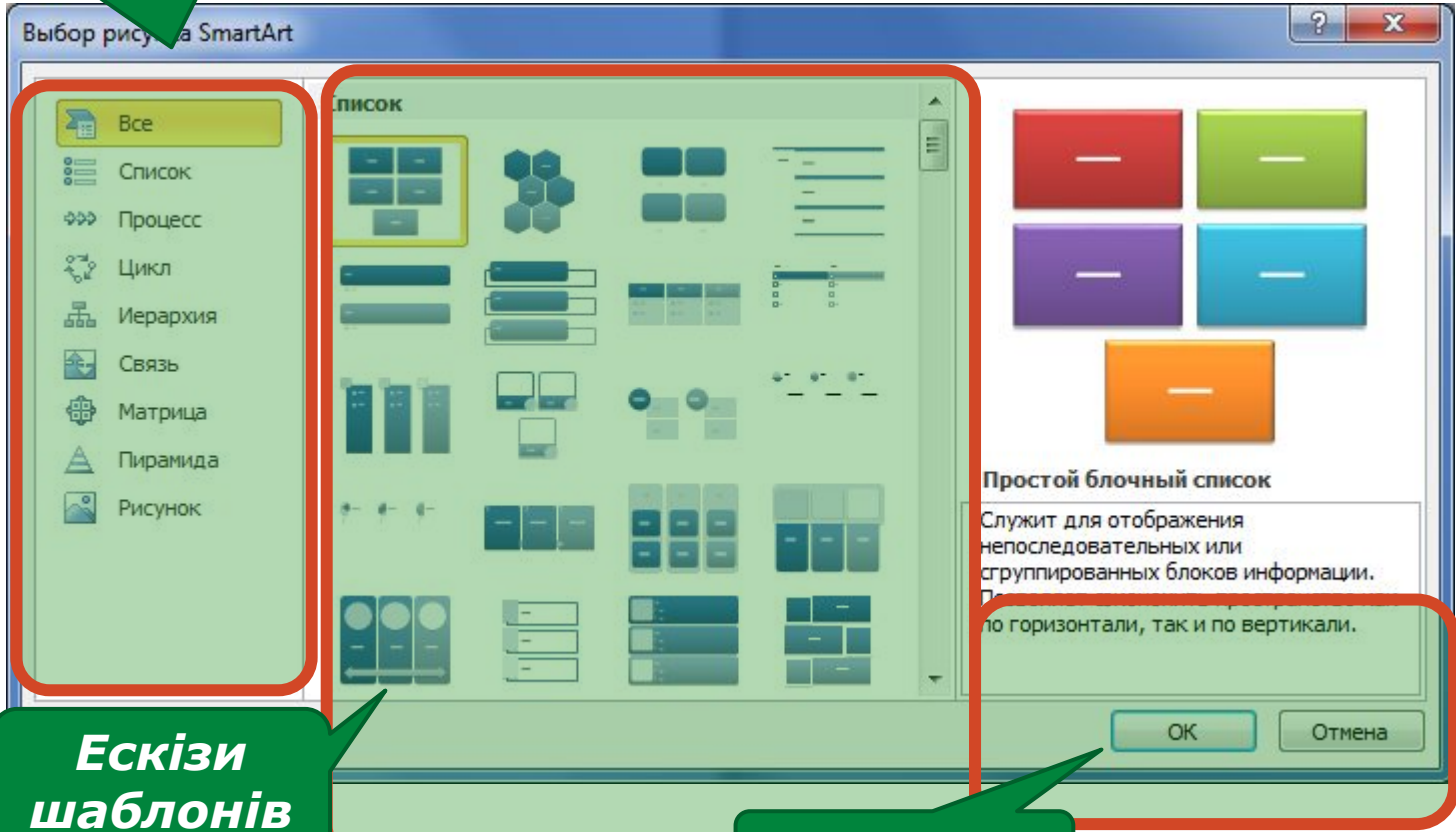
Выбор рису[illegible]а SmartArt

Все
Список
Процесс
Цикл
Иерархия
Связь
Матрица
Пирамида
Рисунок

Список

Простой блочный список

Служит для отображения непоследовательных или сгруппированных блоков информации. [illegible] по горизонтали, так и по вертикали.

OK
Отмена

Ескізи шаблонів